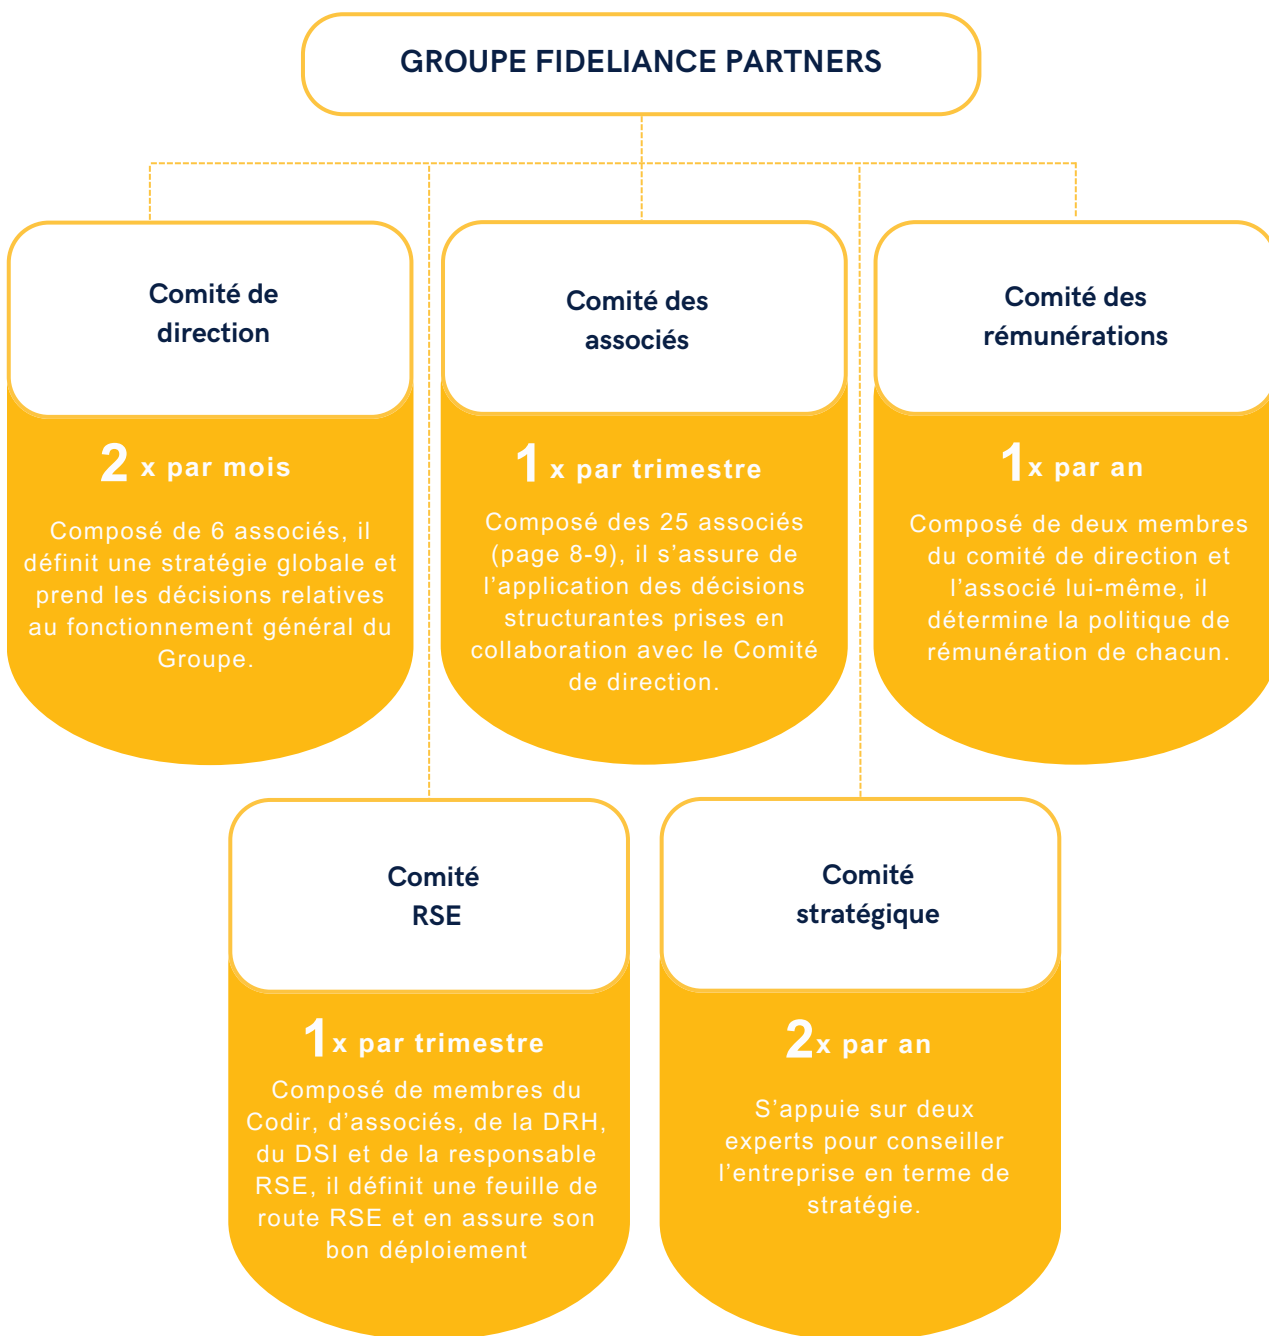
GROUPE FIDELIANCE PARTNERS

Comité de direction

2 x par mois

Composé de 6 associés, il définit une stratégie globale et prend les décisions relatives au fonctionnement général du Groupe.

Comité des associés

1 x par trimestre

Composé des 25 associés (page 8-9), il s'assure de l'application des décisions structurantes prises en collaboration avec le Comité de direction.

Comité des rémunérations

1x par an

Composé de deux membres du comité de direction et l'associé lui-même, il détermine la politique de rémunération de chacun.

Comité RSE

1x par trimestre

Composé de membres du Codir, d'associés, de la DRH, du DSI et de la responsable RSE, il définit une feuille de route RSE et en assure son bon déploiement

Comité stratégique

2x par an

S'appuie sur deux experts pour conseiller l'entreprise en terme de stratégie.